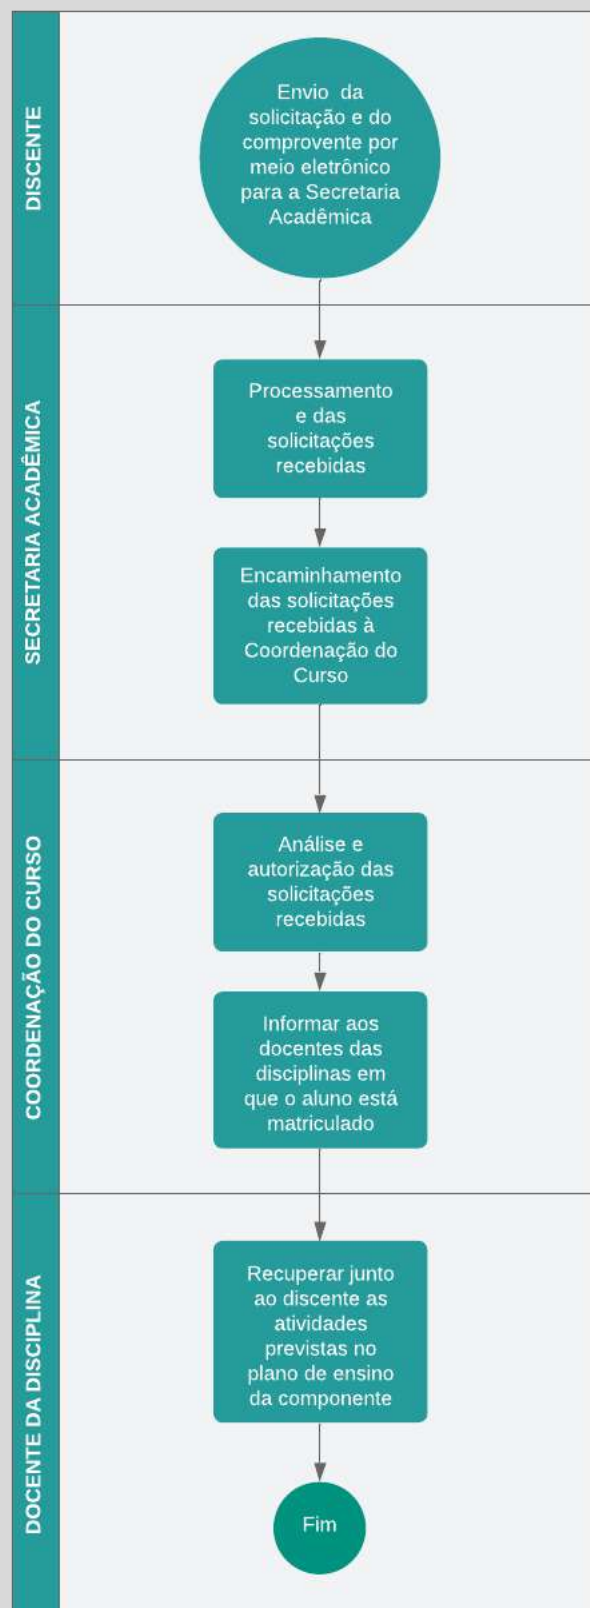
DISCENTE

Envio da solicitação e do comprovente por meio eletrônico para a Secretaria Acadêmica

SECRETARIA ACADÊMICA

Processamento e das solicitações recebidas

Encaminhamento das solicitações recebidas à Coordenação do Curso

COORDENAÇÃO DO CURSO

Análise e autorização das solicitações recebidas

Informar aos docentes das disciplinas em que o aluno está matriculado

DOCENTE DA DISCIPLINA

Recuperar junto ao discente as atividades previstas no plano de ensino da componente

Fim